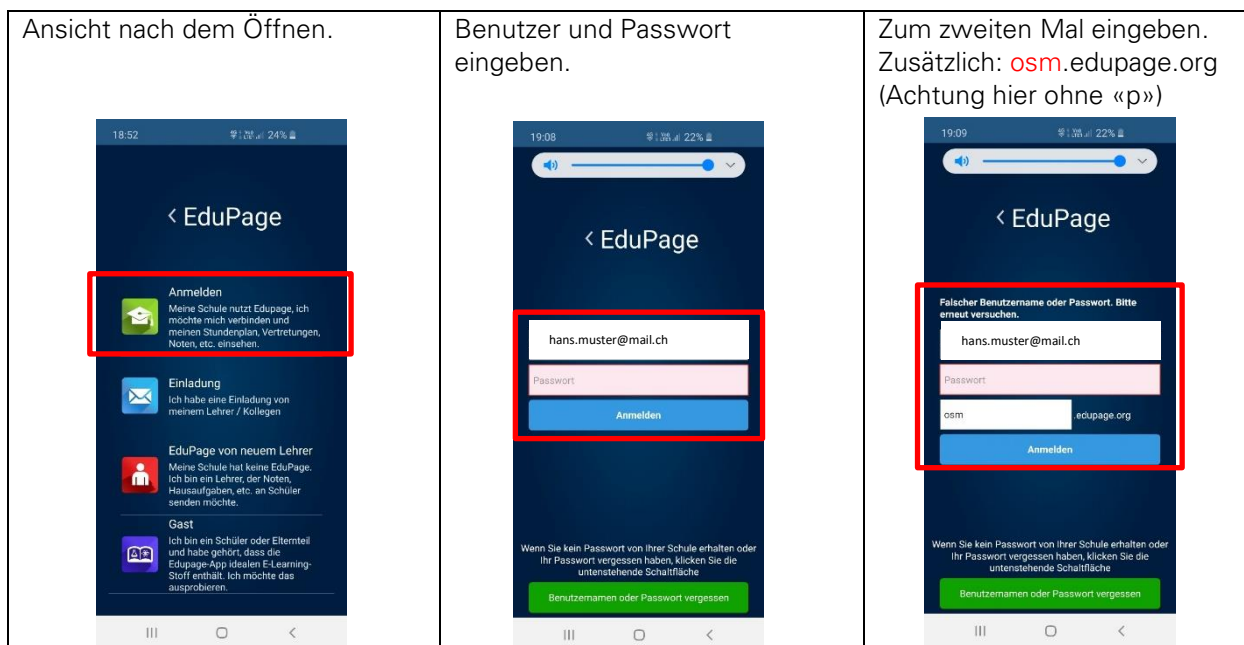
| Ansicht nach dem Öffnen. | Benutzer und Passwort eingeben. | Zum zweiten Mal eingeben. Zusätzlich: osm.edupage.org (Achtung hier ohne «p») |
|---|---|---|
| 18:52 24% < EduPage Anmelden Meine Schule nutzt Edupage, ich möchte mich verbinden und meinen Stundenplan, Vertretungen, Noten, etc. einsehen. Einladung Ich habe eine Einladung von meinem Lehrer / Kollegen EduPage von neuem Lehrer Meine Schule hat keine EduPage. Ich bin ein Lehrer, der Noten, Hausaufgaben, etc. an Schüler senden möchte. Gast Ich bin ein Schüler oder Elternteil und habe gehört, dass die Edupage-App idealen E-Learning-Stoff enthält. Ich möchte das ausprobieren. | 19:08 22% < EduPage hans.muster@mail.ch Passwort Anmelden Wenn Sie kein Passwort von Ihrer Schule erhalten oder Ihr Passwort vergessen haben, klicken Sie die untenstehende Schaltfläche Benutzernamen oder Passwort vergessen | 19:09 22% < EduPage Falscher Benutzername oder Passwort. Bitte erneut versuchen. hans.muster@mail.ch Passwort osm .edupage.org Anmelden Wenn Sie kein Passwort von Ihrer Schule erhalten oder Ihr Passwort vergessen haben, klicken Sie die untenstehende Schaltfläche Benutzernamen oder Passwort vergessen |